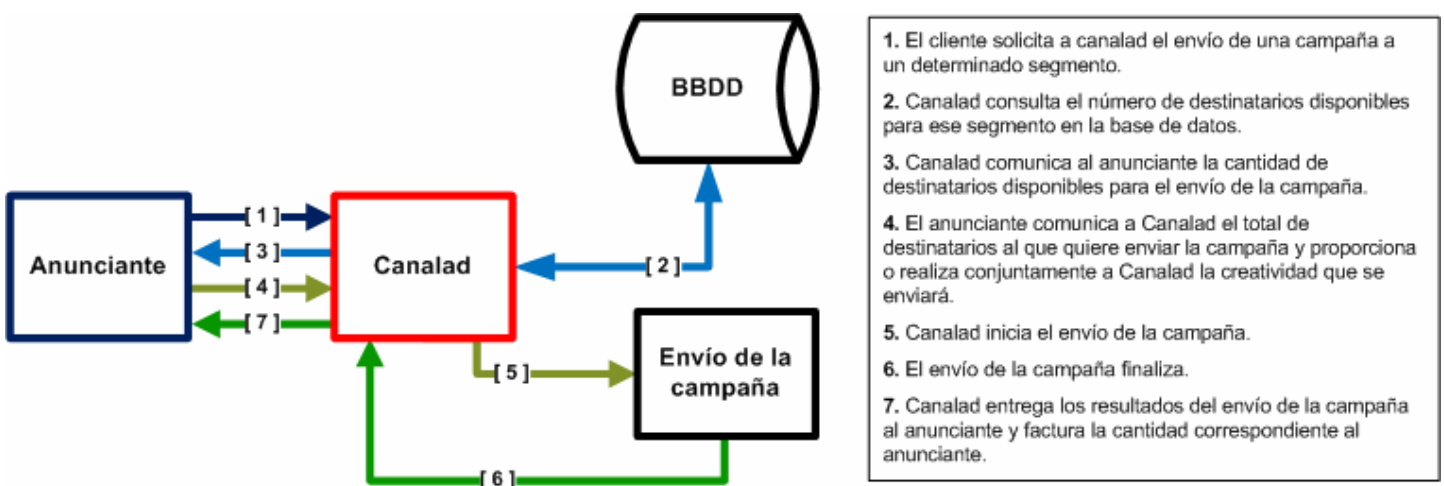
BBDD

Anunciante

[ 1 ]

[ 3 ]

[ 4 ]

[ 7 ]

Canalad

[ 2 ]

[ 5 ]

Envío de la campaña

[ 6 ]

**1.** El cliente solicita a canalad el envío de una campaña a un determinado segmento.

**2.** Canalad consulta el número de destinatarios disponibles para ese segmento en la base de datos.

**3.** Canalad comunica al anunciante la cantidad de destinatarios disponibles para el envío de la campaña.

**4.** El anunciante comunica a Canalad el total de destinatarios al que quiere enviar la campaña y proporciona o realiza conjuntamente a Canalad la creatividad que se enviará.

**5.** Canalad inicia el envío de la campaña.

**6.** El envío de la campaña finaliza.

**7.** Canalad entrega los resultados del envío de la campaña al anunciante y factura la cantidad correspondiente al anunciante.